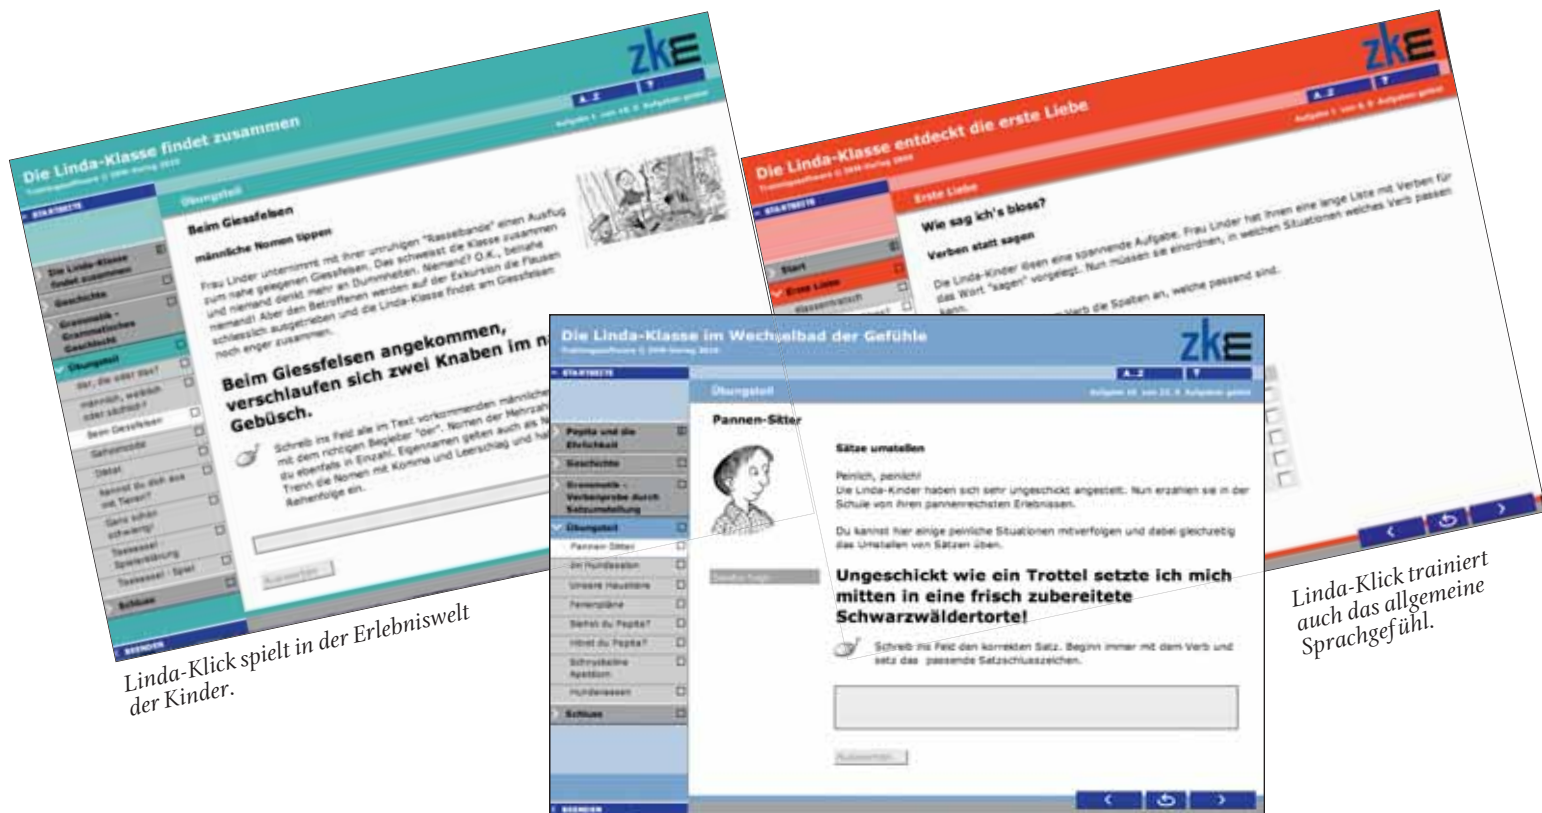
zkE

A..Z ?

Die Linda-Klasse findet zusammen

Übungsteil

Beim Giessfelsen

männliche Nomen tippen

Frau Linder unternimmt mit ihrer unruhigen "Rasselbande" einen Ausflug zum nahe gelegenen Giessfelsen. Das schweisst die Klasse zusammen und niemand denkt mehr an Dummheiten. Niemand? O.K., beinahe niemand! Aber den Betroffenen werden auf der Exkursion die Flausen schliesslich ausgetrieben und die Linda-Klasse findet am Giessfelsen noch enger zusammen.

Beim Giessfelsen angekommen, verschlaufen sich zwei Knaben im n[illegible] Gebüsch.

Schreib ins Feld alle im Text vorkommenden männlich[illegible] mit dem richtigen Begleiter "der". Nomen der Mehrzahl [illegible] du ebenfalls in Einzahl. Eigennamen gelten auch als N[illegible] Trenn die Nomen mit Komma und Leerschlag und halte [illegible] Reihenfolge ein.

Die Linda-Klasse findet zusammen
Geschichte
Grammatik - Grammatisches Geschlecht
Übungsteil
der, die oder das?
männlich, weiblich oder sächlich?
Beim Giessfelsen
Gehörmodell
Diktat
kennst du dich aus mit Tieren?
Ganz schön schwierig!
Teekessel Spielerklärung
Teekessel - Spiel
Schluss

Linda-Klick spielt in der Erlebniswelt der Kinder.

zkE

A..Z ?

Die Linda-Klasse entdeckt die erste Liebe

Erste Liebe

Wie sag ich's bloss?

Verben statt sagen

Die Linda-Kinder üben eine spannende Aufgabe. Frau Linder hat ihnen eine lange Liste mit Verben für das Wort "sagen" vorgelegt. Nun müssen sie einordnen, in welchen Situationen welches Verb passen kann.

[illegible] Verb die Spalten an, welche passend sind.

Start
Erste Liebe

Linda-Klick trainiert auch das allgemeine Sprachgefühl.

Die Linda-Klasse im Wechselbad der Gefühle

zkE

A..Z ?

Übungsteil

Pannen-Sitter

Sätze umstellen

Peinlich, peinlich!
Die Linda-Kinder haben sich sehr ungeschickt angestellt. Nun erzählen sie in der Schule von ihren pannenreichsten Erlebnissen.

Du kannst hier einige peinliche Situationen mitverfolgen und dabei gleichzeitig das Umstellen von Sätzen üben.

Ungeschickt wie ein Trottel setzte ich mich mitten in eine frisch zubereitete Schwarzwäldertorte!

Schreib ins Feld den korrekten Satz. Beginn immer mit dem Verb und setz das passende Satzschlusszeichen.

Pepita und die Eifersucht
Geschichte
Grammatik - Verbenprobe durch Satzumstellung
Übungsteil
Pannen-Sitter
Im Hundesalon
Unsere Haustiere
Ferienpläne
Siehst du Pepita?
Hörst du Pepita?
Schnupperlehre Apotheke
Hundewiesen
Schluss